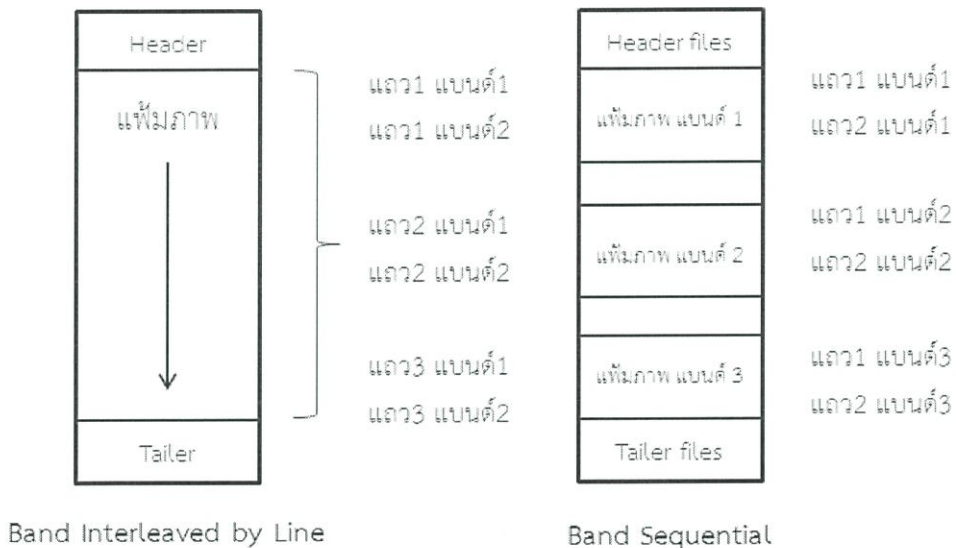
Header

แฟ้มภาพ

Tailer

แถว1 แบนด์1
แถว1 แบนด์2

แถว2 แบนด์1
แถว2 แบนด์2

แถว3 แบนด์1
แถว3 แบนด์2

Band Interleaved by Line

Header files

แฟ้มภาพ แบนด์ 1

แฟ้มภาพ แบนด์ 2

แฟ้มภาพ แบนด์ 3

Tailer files

แถว1 แบนด์1
แถว2 แบนด์1

แถว1 แบนด์2
แถว2 แบนด์2

แถว1 แบนด์3
แถว2 แบนด์3

Band Sequential